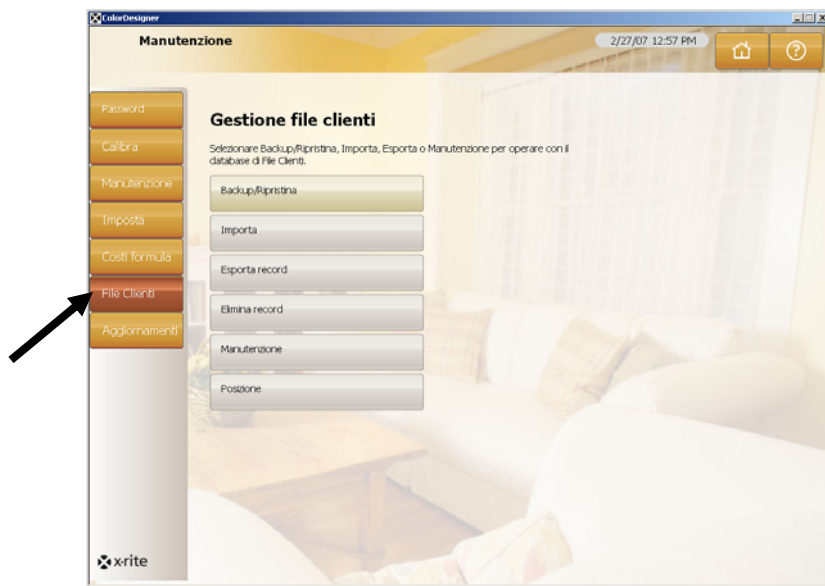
ColorDesigner

Manutenzione

2/27/07 12:57 PM

Password

Calibra

Manutenzione

Imposta

Costi formula

File Clienti

Aggiornamenti

Gestione file clienti

Selezionare Backup/Ripristina, Importa, Esporta o Manutenzione per operare con il database di File Clienti.

Backup/Ripristina

Importa

Esporta record

Elimina record

Manutenzione

Posizione

x-rite